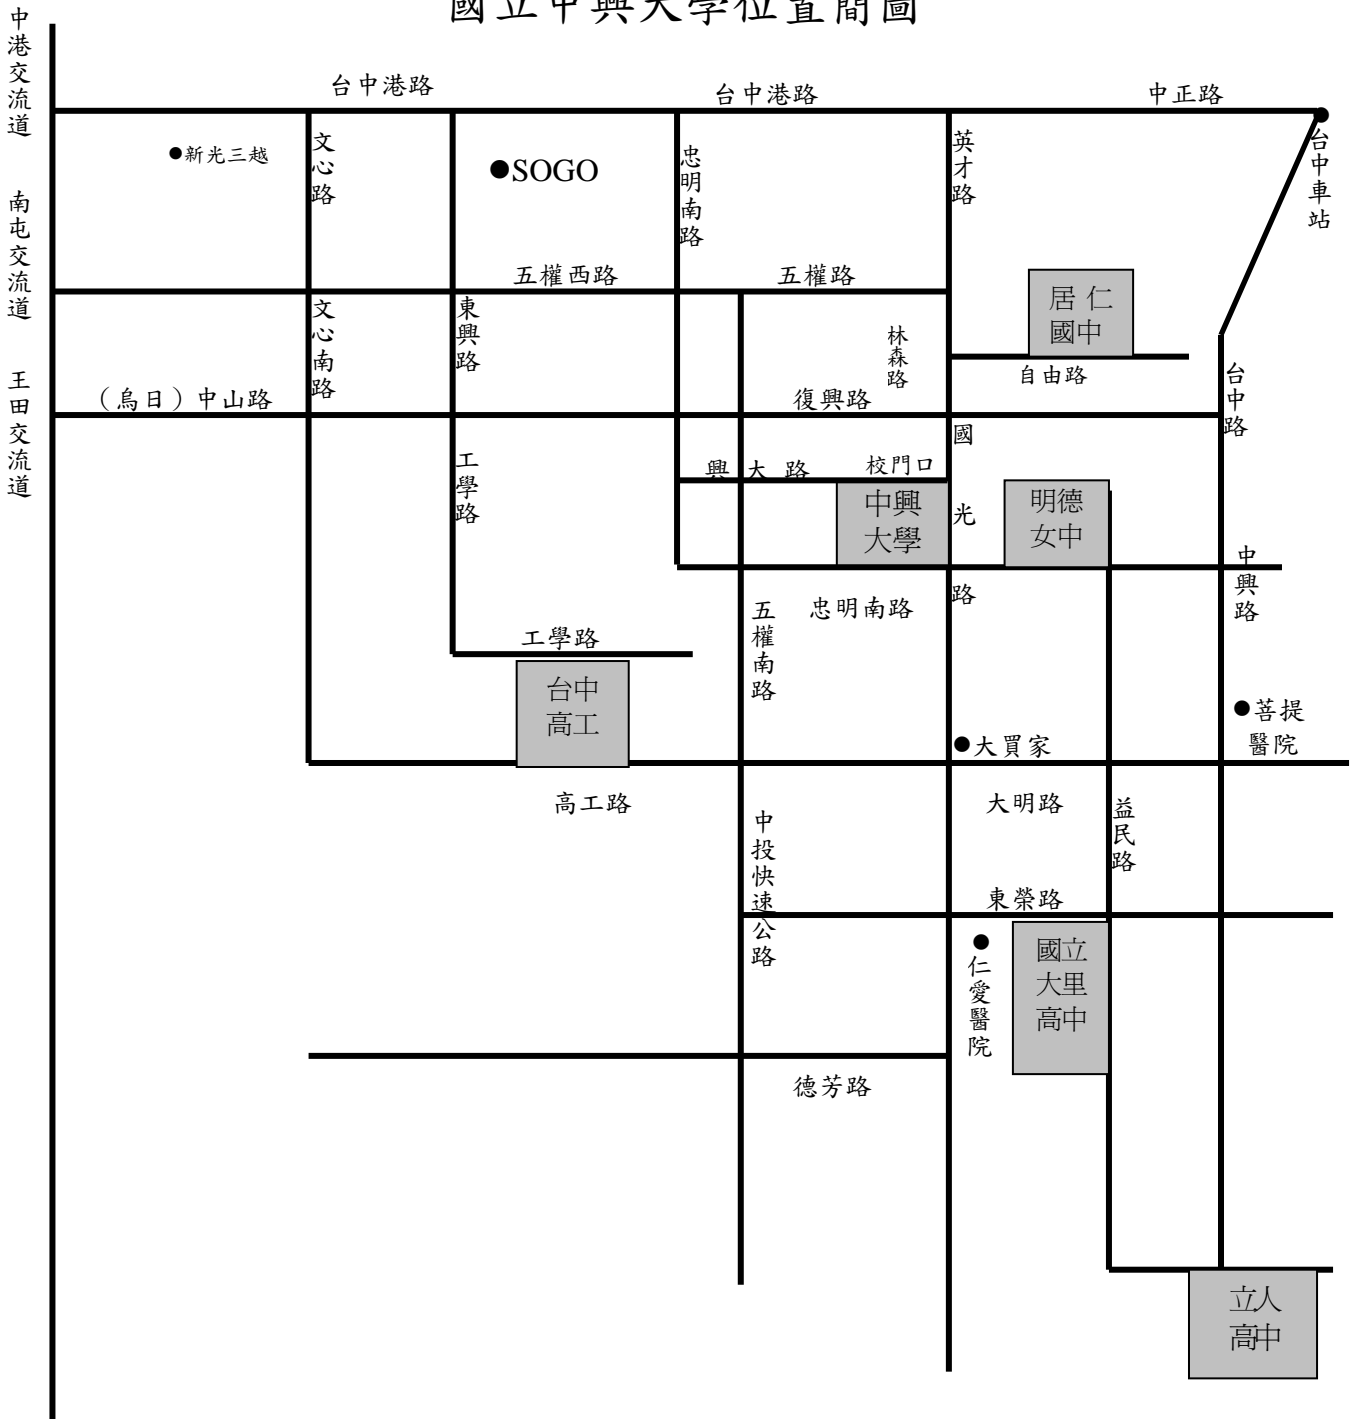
國立中興大學位置簡圖

中港交流道

南屯交流道

王田交流道

台中港路
台中港路
中正路

●新光三越
文心路
●SOGO
忠明南路
英才路
台中車站

五權西路
五權路
居仁國中

文心南路
東興路
林森路
自由路
台中路

（烏日）中山路
復興路

國光路

工學路
興大路
校門口
中興大學
明德女中
中興路

五權南路
忠明南路

工學路
台中高工

●菩提醫院
●大買家

高工路
大明路
益民路

中投快速公路
東榮路

●仁愛醫院
國立大里高中

德芳路

立人高中